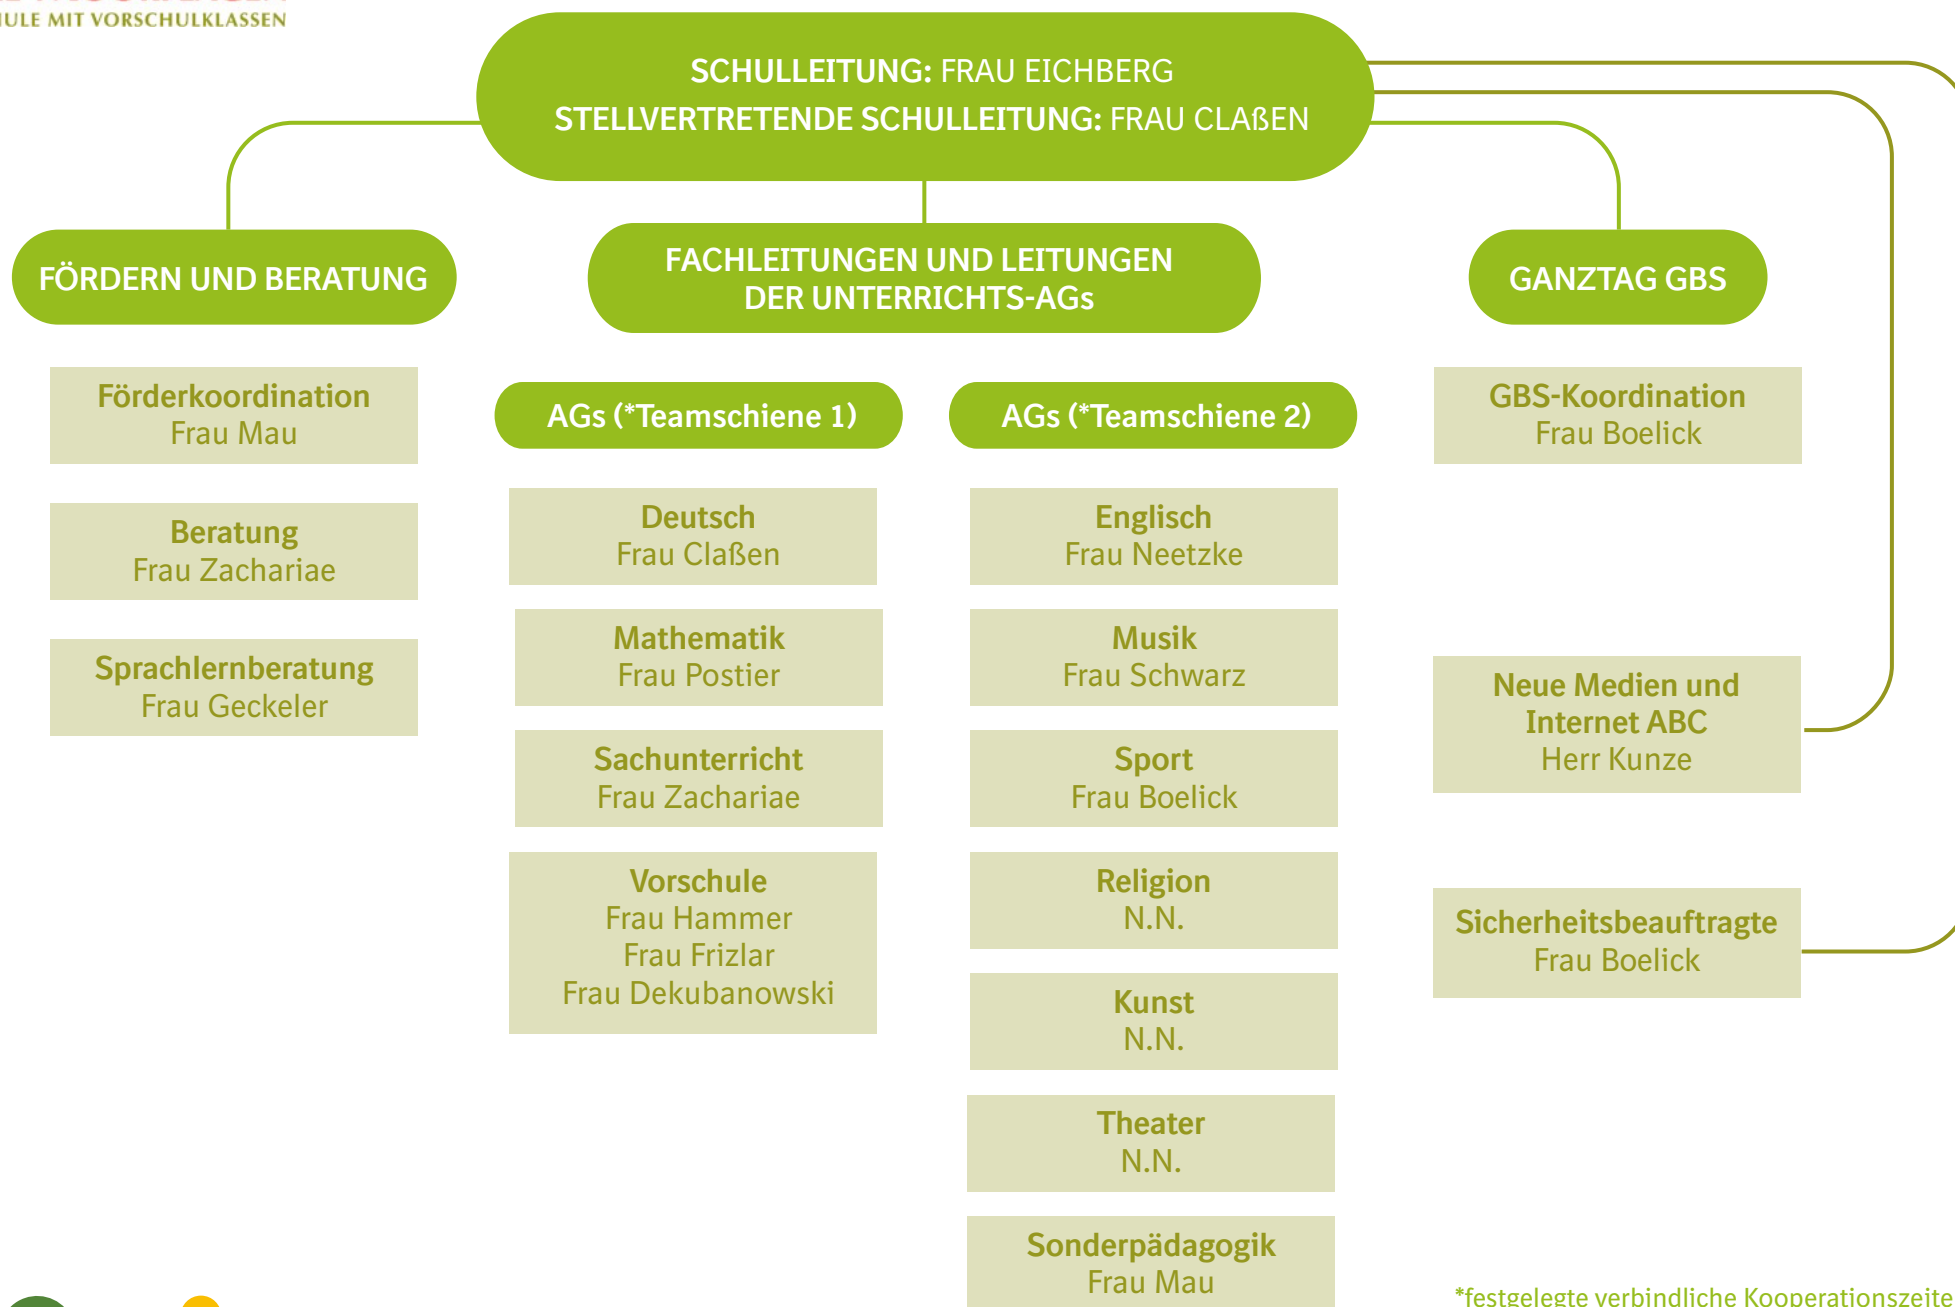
ULE MIT VORSCHULKLASSEN

SCHULLEITUNG: FRAU EICHBERG
STELLVERTRETENDE SCHULLEITUNG: FRAU CLAßEN

FÖRDERN UND BERATUNG

Förderkoordination
Frau Mau

Beratung
Frau Zachariae

Sprachlernberatung
Frau Geckeler

FACHLEITUNGEN UND LEITUNGEN DER UNTERRICHTS-AGs

AGs (*Teamschiene 1)

Deutsch
Frau Claßen

Mathematik
Frau Postier

Sachunterricht
Frau Zachariae

Vorschule
Frau Hammer
Frau Frizlar
Frau Dekubanowski

AGs (*Teamschiene 2)

Englisch
Frau Neetzke

Musik
Frau Schwarz

Sport
Frau Boelick

Religion
N.N.

Kunst
N.N.

Theater
N.N.

Sonderpädagogik
Frau Mau

GANZTAG GBS

GBS-Koordination
Frau Boelick

Neue Medien und Internet ABC
Herr Kunze

Sicherheitsbeauftragte
Frau Boelick

*festgelegte verbindliche Kooperationszeite